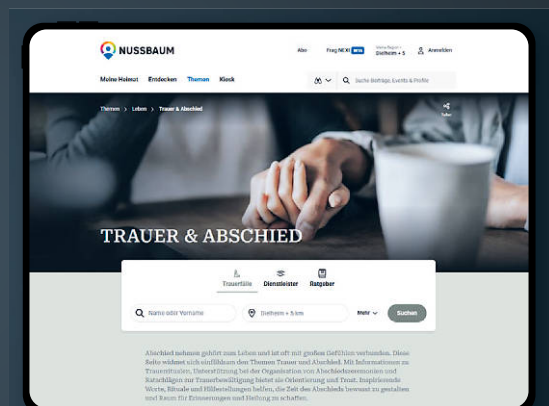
NUSSBAUM

Abo Frag NEXI BETA Meine Region Dielheim + 5 Anmelden

Meine Heimat Entdecken Themen Kiosk

Suche Beiträge, Events & Profile

Themen › Leben › Trauer & Abschied

Teilen

TRAUER & ABSCHIED

Trauerfälle Dienstleister Ratgeber

Name oder Vorname

Dielheim + 5 km

Blätt

Suchen

Abschied nehmen gehört zum Leben und ist oft mit großen Gefühlen verbunden. Diese Seite widmet sich einfühlsam den Themen Trauer und Abschied. Mit Informationen zu Trauerritualen, Unterstützung bei der Organisation von Abschiedszeremonien und Ratschlägen zur Trauerbewältigung bietet sie Orientierung und Trost. Inspirierende Worte, Rituale und Hilfestellungen helfen, die Zeit des Abschieds bewusst zu gestalten und Raum für Erinnerungen und Heilung zu schaffen.